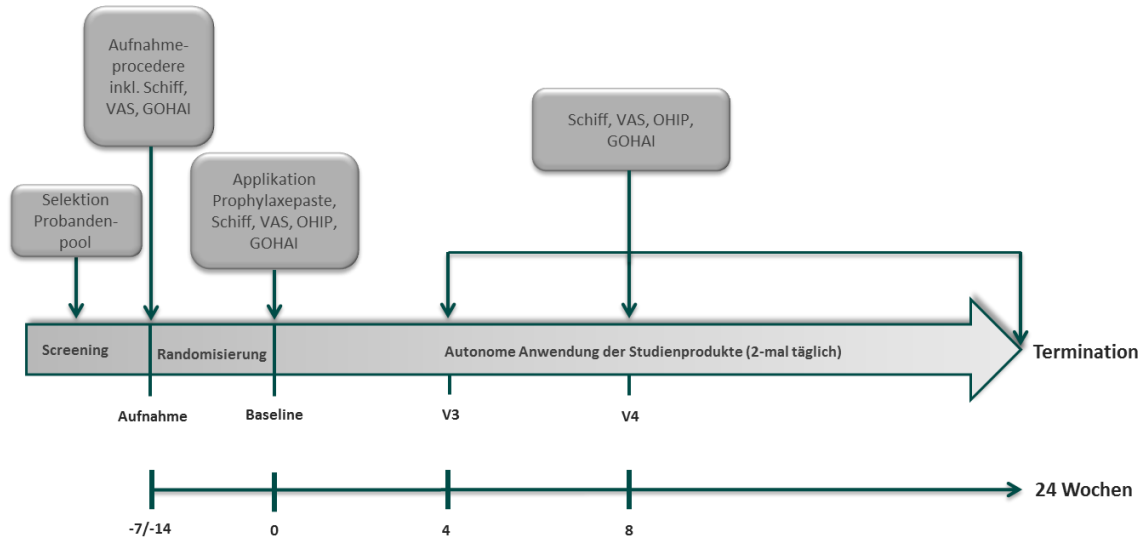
Aufnahme-procedere inkl. Schiff, VAS, GOHAI

Schiff, VAS, OHIP, GOHAI

Selektion Probanden-pool

Applikation Prophylaxepaste, Schiff, VAS, OHIP, GOHAI

Screening

Randomisierung

Autonome Anwendung der Studienprodukte (2-mal täglich)

Termination

Aufnahme

Baseline

V3

V4

24 Wochen

-7/-14

0

4

8